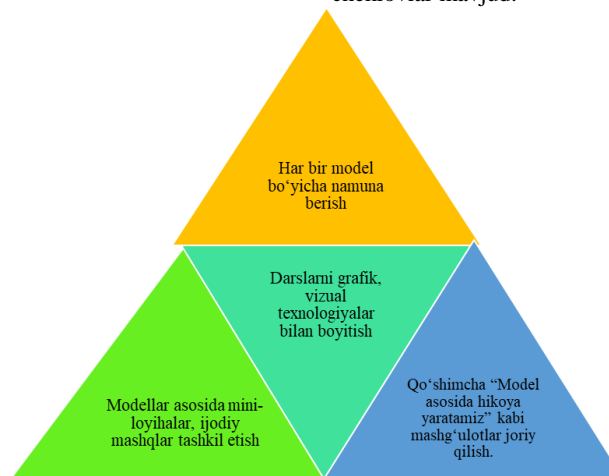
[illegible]

Har bir model bo‘yicha namuna berish

Darslarni grafik, vizual texnologiyalar bilan boyitish

Modellar asosida mini-loyihalar, ijodiy mashqlar tashkil etish

Qo‘shimcha “Model asosida hikoya yaratamiz” kabi mashg‘ulotlar joriy qilish.